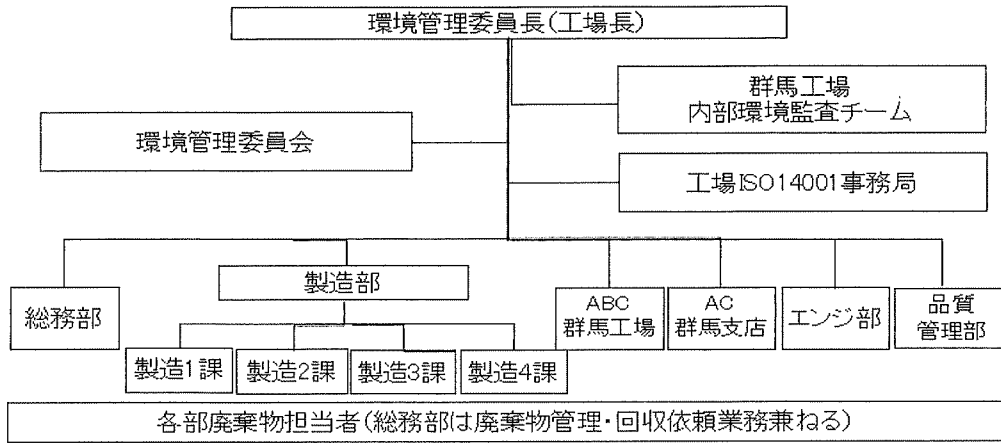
環境管理委員長(工場長)

群馬工場
内部環境監査チーム

環境管理委員会

工場ISO14001事務局

総務部

製造部

製造1課

製造2課

製造3課

製造4課

ABC
群馬工場

AC
群馬支店

エンジ部

品質
管理部

各部廃棄物担当者(総務部は廃棄物管理・回収依頼業務兼ねる)